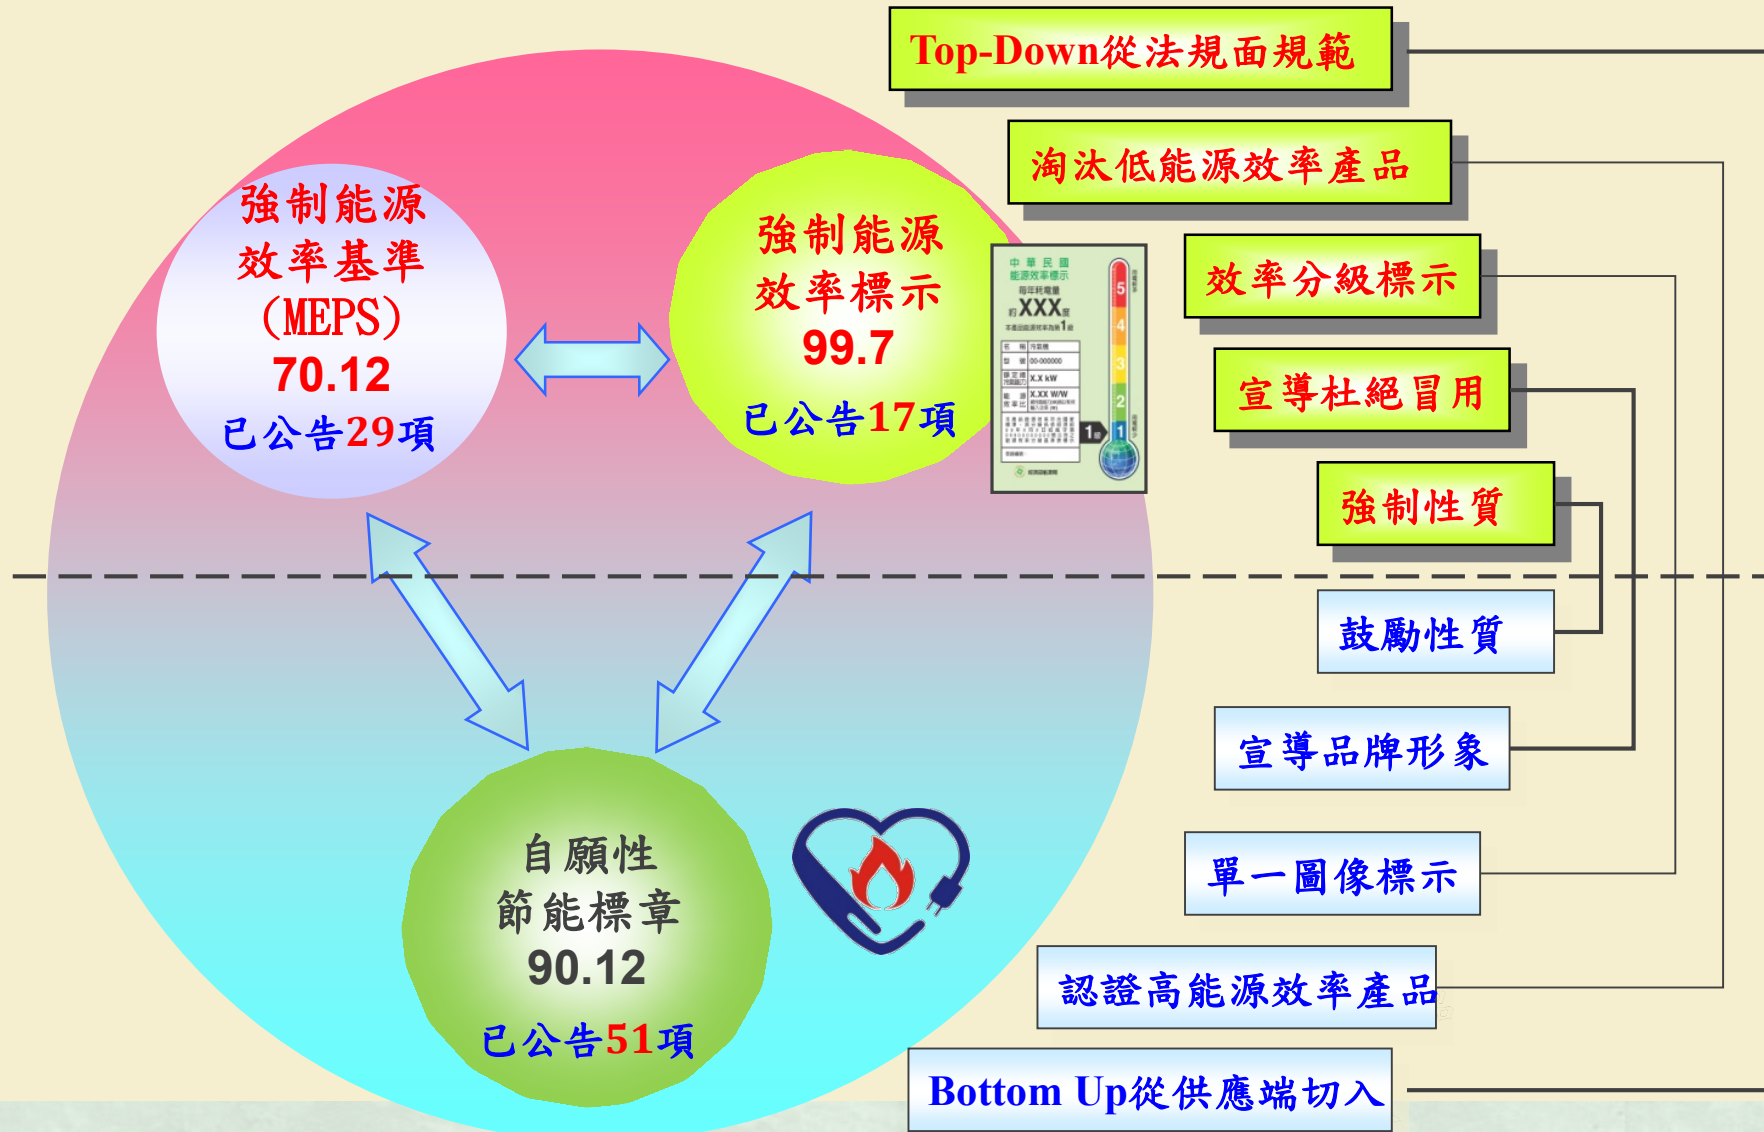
強制能源效率基準 (MEPS)
70.12
已公告29項

強制能源效率標示
99.7
已公告17項

中華民國
能源效率標示
每年耗電量
約XXX度
1
2
3
4
5

自願性節能標章
90.12
已公告51項

Top-Down從法規面規範

淘汰低能源效率產品

效率分級標示

宣導杜絕冒用

強制性質

鼓勵性質

宣導品牌形象

單一圖像標示

認證高能源效率產品

Bottom Up從供應端切入